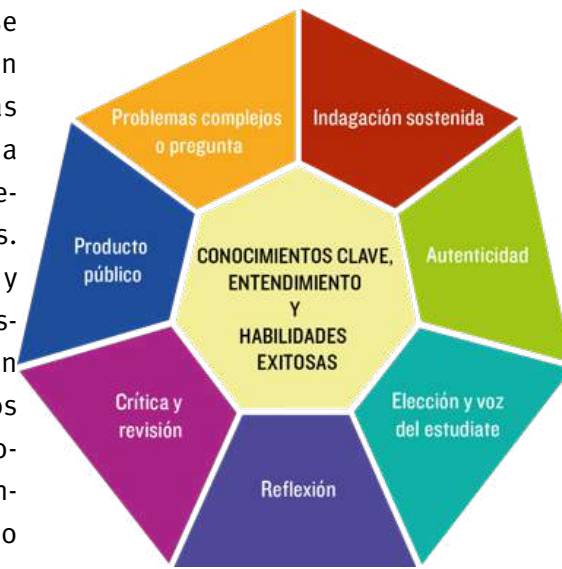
e
n
s
a
e-
s.
y
s-
n
s
o-
n-
o

Problemas complejos o pregunta

Indagación sostenida

Autenticidad

Elección y voz del estudiate

Reflexión

Crítica y revisión

Producto público

CONOCIMIENTOS CLAVE, ENTENDIMIENTO Y HABILIDADES EXITOSAS